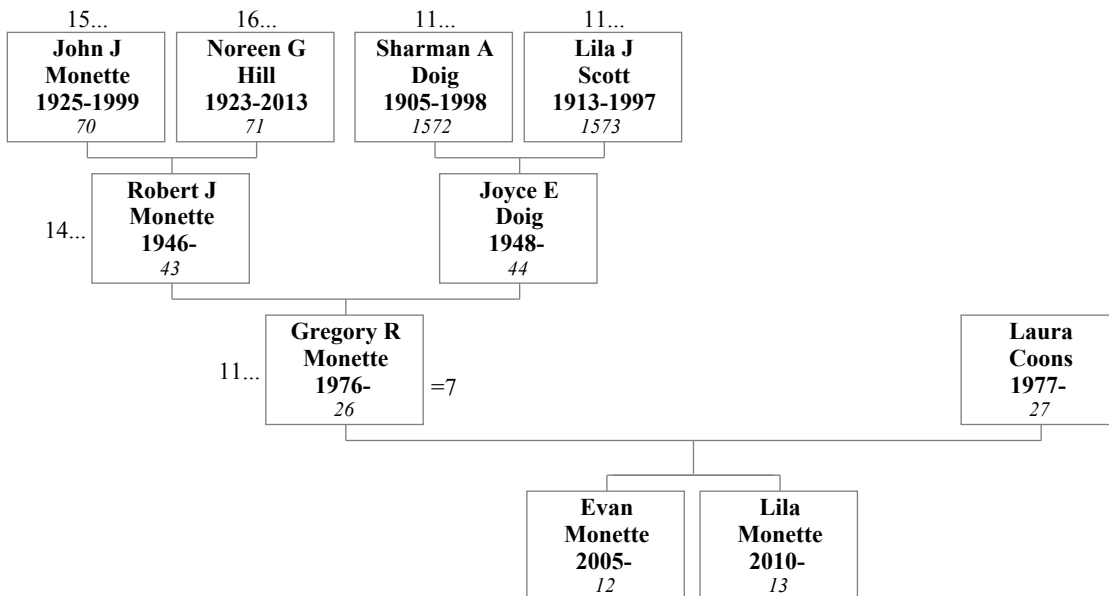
15...
John J Monette 1925-1999
70

16...
Noreen G Hill 1923-2013
71

11...
Sharman A Doig 1905-1998
1572

11...
Lila J Scott 1913-1997
1573

14...
Robert J Monette 1946-
43

Joyce E Doig 1948-
44

11...
Gregory R Monette 1976-
26
=7

Laura Coons 1977-
27

Evan Monette 2005-
12

Lila Monette 2010-
13